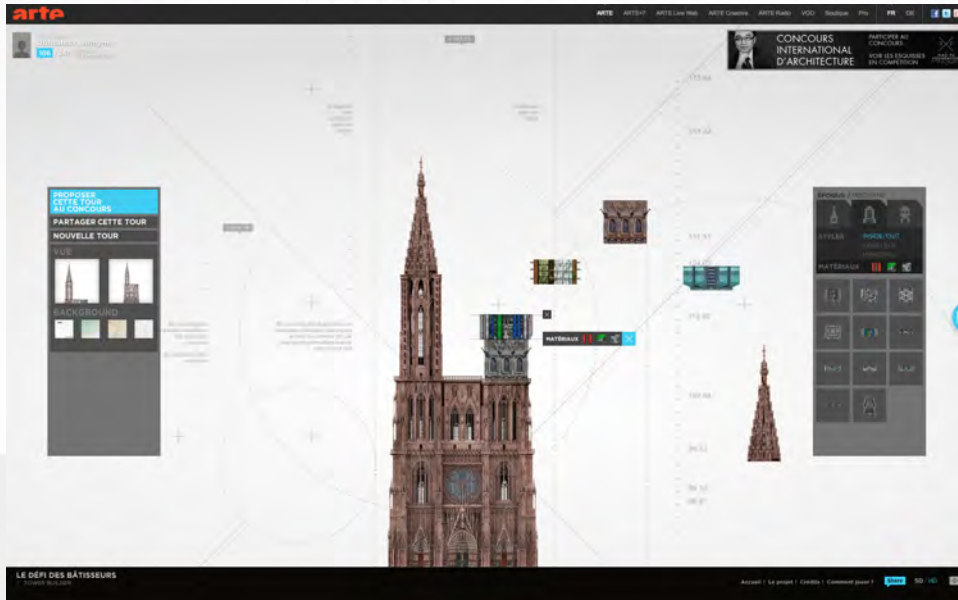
arte

ARTE ARTE+7 ARTE Live Web ARTE Creative ARTE Radio VOD Boutique Pro FR DE

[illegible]

CONCOURS INTERNATIONAL D'ARCHITECTURE

PARTICIPER AU CONCOURS

VOIR LES ESQUISSES EN COMPETITION

PROPOSER CETTE TOUR AU CONCOURS

PARTAGER CETTE TOUR

NOUVELLE TOUR

VUE

BACKGROUND

ÉPOQUE / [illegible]

STYLES

MATÉRIAUX

MATÉRIAUX

LE DÉFI DES BÂTISSEURS

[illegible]

Accueil / Le projet / Crédits / Comment jouer ?

Share SD HD